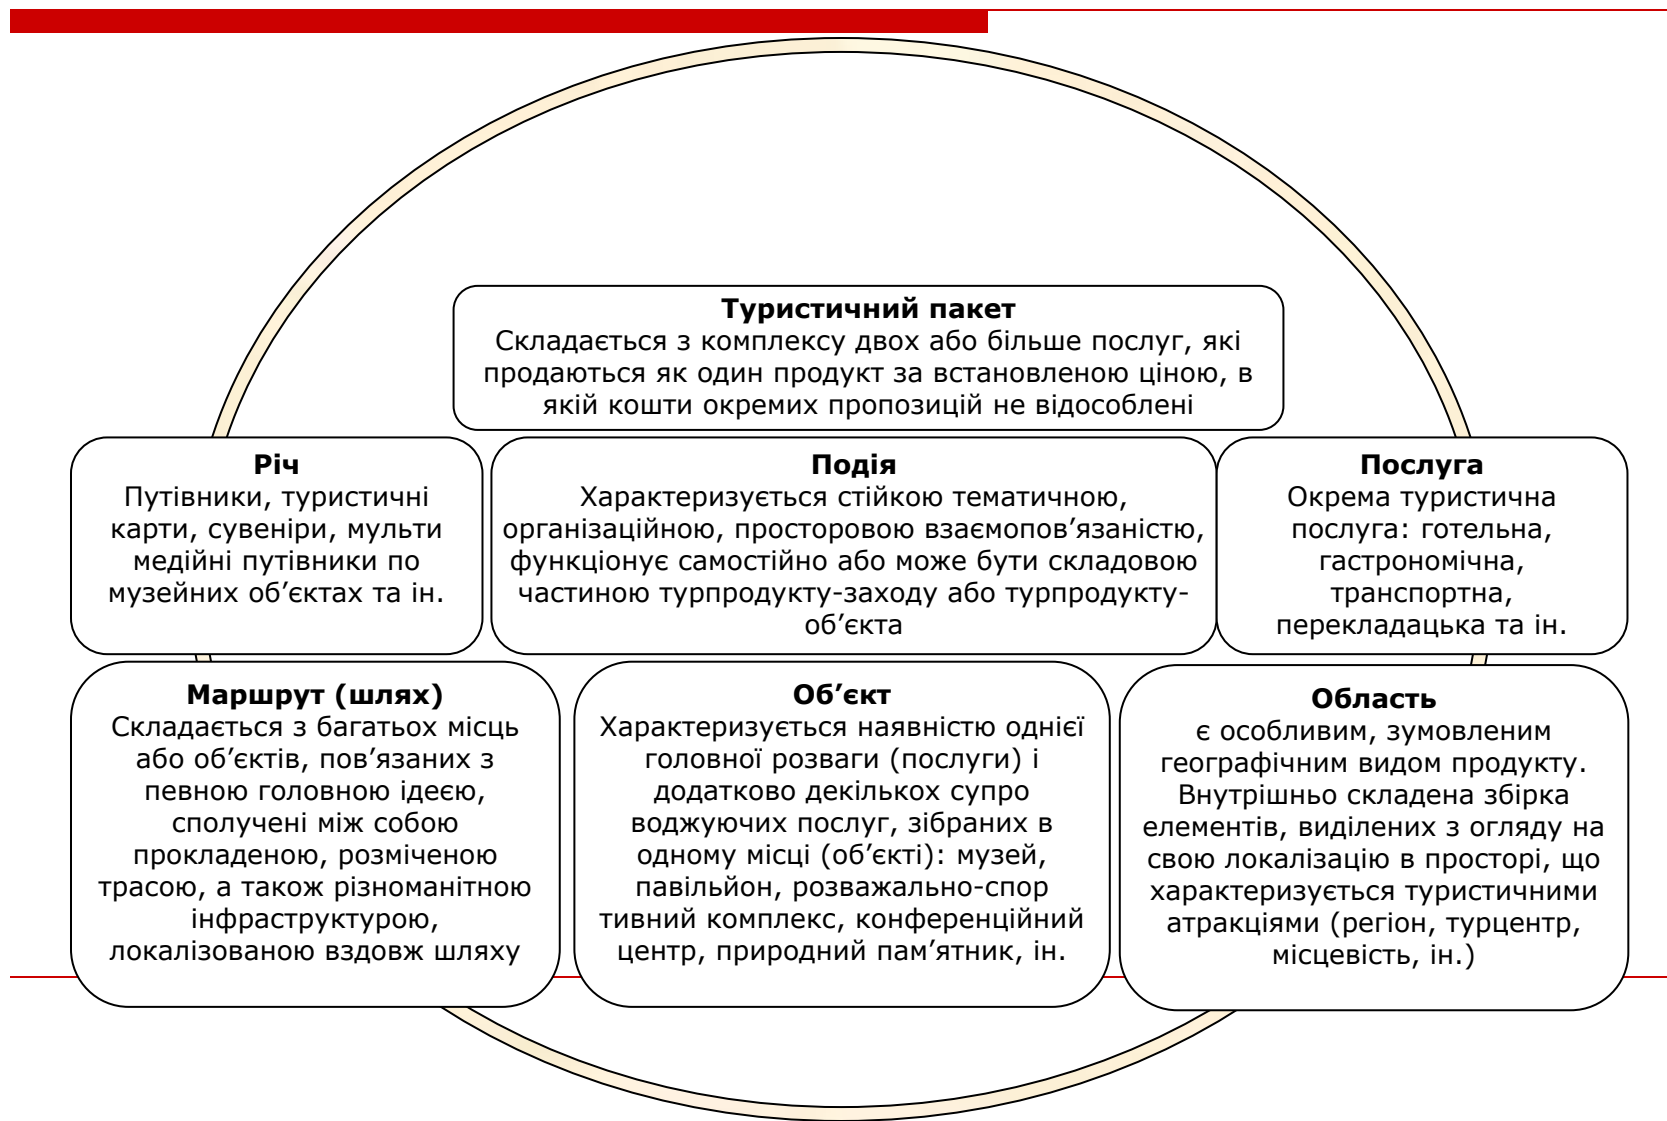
Туристичний пакет
Складається з комплексу двох або більше послуг, які продаються як один продукт за встановленою ціною, в якій кошти окремих пропозицій не відособлені

Річ
Путівники, туристичні карти, сувеніри, мульти медійні путівники по музейних об’єктах та ін.

Подія
Характеризується стійкою тематичною, організаційною, просторовою взаємопов’язаністю, функціонує самостійно або може бути складовою частиною турпродукту-заходу або турпродукту-об’єкта

Послуга
Окрема туристична послуга: готельна, гастрономічна, транспортна, перекладацька та ін.

Маршрут (шлях)
Складається з багатьох місць або об’єктів, пов’язаних з певною головною ідеєю, сполучені між собою прокладеною, розміченою трасою, а також різноманітною інфраструктурою, локалізованою вздовж шляху

Об’єкт
Характеризується наявністю однієї головної розваги (послуги) і додатково декількох супро воджуючих послуг, зібраних в одному місці (об’єкті): музей, павільйон, розважально-спор тивний комплекс, конференційний центр, природний пам’ятник, ін.

Область
є особливим, зумовленим географічним видом продукту. Внутрішньо складена збірка елементів, виділених з огляду на свою локалізацію в просторі, що характеризується туристичними атракціями (регіон, турцентр, місцевість, ін.)